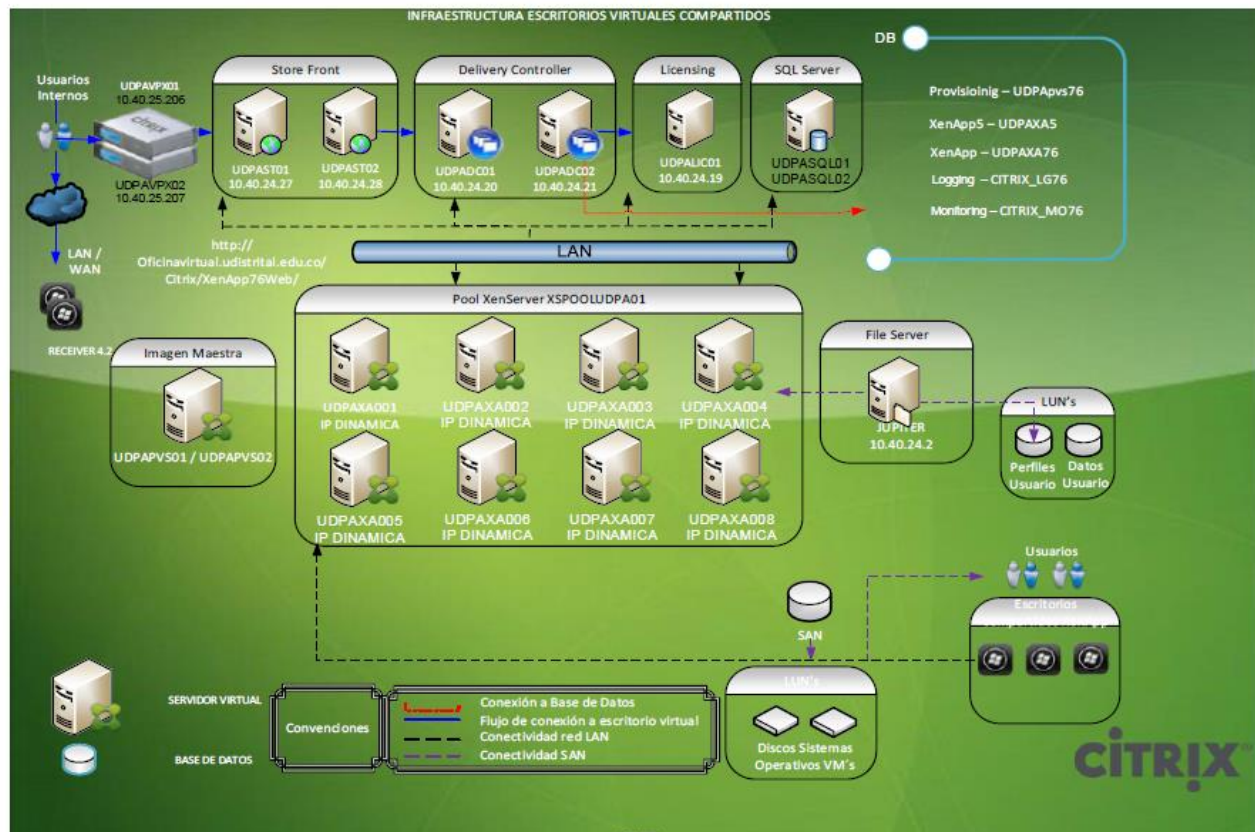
INFRAESTRUCTURA ESCRITORIOS VIRTUALES COMPARTIDOS

Usuarios Internos

UDPAVPX01
10.40.25.206

citrix

UDPAVPX02
10.40.25.207

LAN / WAN

RECEIVER 4.2

Store Front

UDPAST01
10.40.24.27

UDPAST02
10.40.24.28

Delivery Controller

UDPADC01
10.40.24.20

UDPADC02
10.40.24.21

Licensing

UDPALIC01
10.40.24.19

SQL Server

UDPASQL01
UDPASQL02

DB

Provisioinig – UDPApvs76

XenApp5 – UDPAXA5

XenApp – UDPAXA76

Logging – CITRIX_LG76

Monitoring – CITRIX_MO76

http://
Oficinavirtual.udistrital.edu.co/
Citrix/XenApp76Web/

LAN

Pool XenServer XSPOOLUDPA01

UDPAXA001
IP DINAMICA

UDPAXA002
IP DINAMICA

UDPAXA003
IP DINAMICA

UDPAXA004
IP DINAMICA

UDPAXA005
IP DINAMICA

UDPAXA006
IP DINAMICA

UDPAXA007
IP DINAMICA

UDPAXA008
IP DINAMICA

Imagen Maestra

UDPAPVS01 / UDPAPVS02

File Server

JUPITER
10.40.24.2

LUN's

Perfiles Usuario

Datos Usuario

Usuarios

Escritorios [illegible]

SAN

LUN's

Discos Sistemas Operativos VM´s

SERVIDOR VIRTUAL

BASE DE DATOS

Convenciones

Conexión a Base de Datos
Flujo de conexión a escritorio virtual
Conectividad red LAN
Conectividad SAN

CITRIX